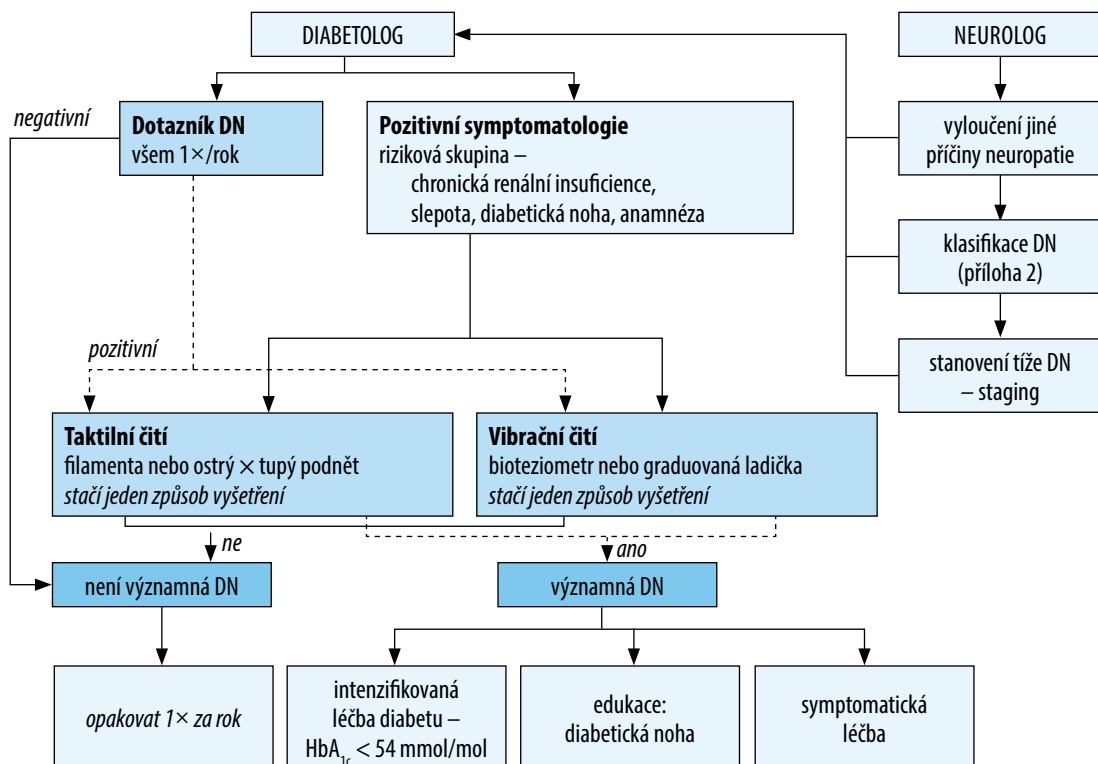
DIABETOLOG

NEUROLOG

negativní

Dotazník DN
všem 1×/rok

Pozitivní symptomatologie
riziková skupina –
chronická renální insuficience, slepota, diabetická noha, anamnéza

vyloučení jiné příčiny neuropatie

klasifikace DN (příloha 2)

pozitivní

stanovení tíže DN – staging

Taktilní čití
filamenta nebo ostrý × tupý podnět
stačí jeden způsob vyšetření

Vibrační čití
bioteziometr nebo graduovaná ladička
stačí jeden způsob vyšetření

ne

ano

není významná DN

významná DN

opakovat 1× za rok

intenzifikovaná léčba diabetu – $HbA_{1c}$ < 54 mmol/mol

edukace: diabetická noha

symptomatická léčba